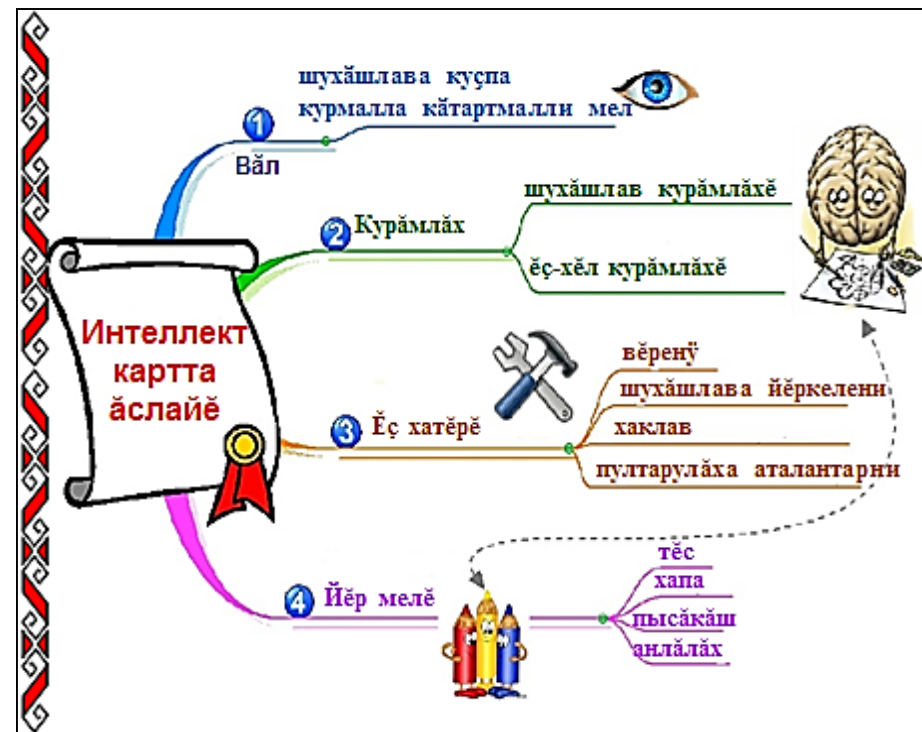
Интеллект картта ăслайĕ

1 Вăл
шухăшлава куçпа курмалла кăтартмалли мел

2 Курăмлăх
шухăшлав курăмлăхĕ
ĕç-хĕл курăмлăхĕ

3 Ĕç хатĕрĕ
вĕренӳ
шухăшлава йĕркелени
хаклав
пултарулăха аталантарни

4 Йĕр мелĕ
тĕс
хапа
пысăкăш
анлăлăх